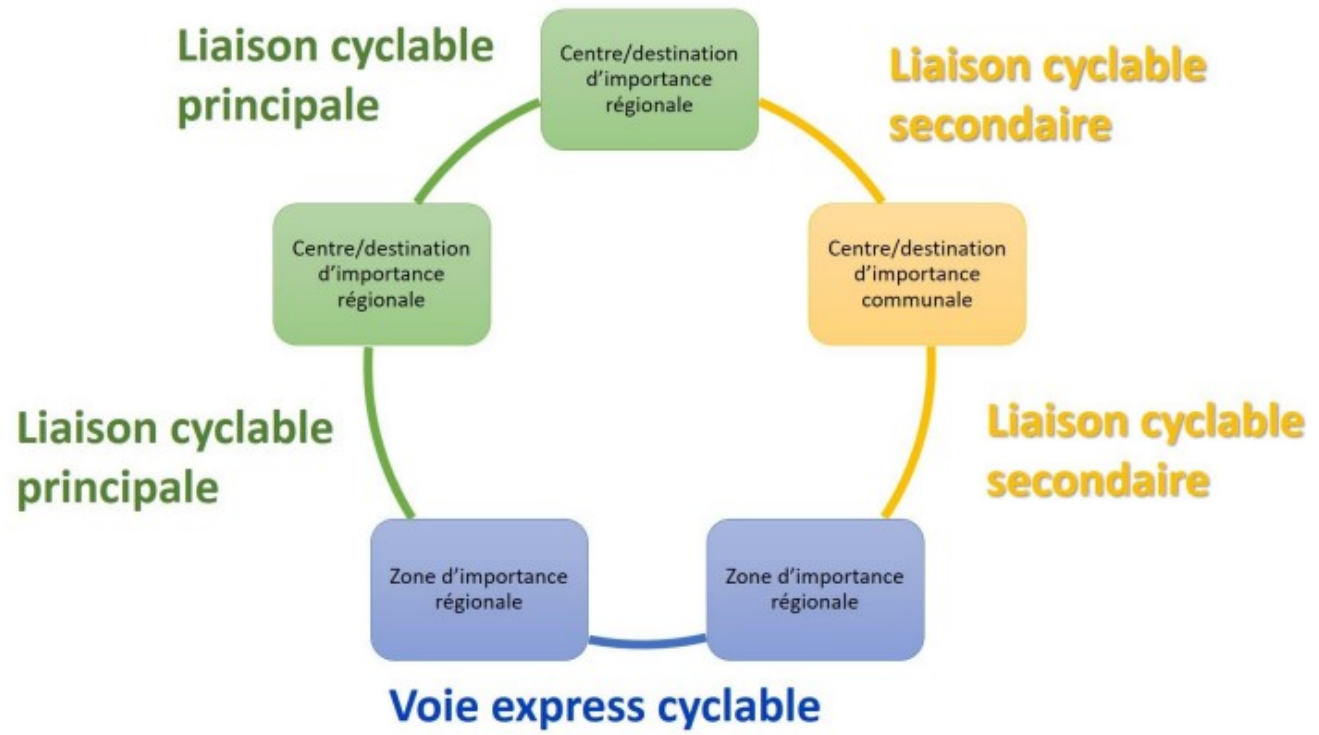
Liaison cyclable principale

Centre/destination d’importance régionale

Liaison cyclable secondaire

Centre/destination d’importance régionale

Centre/destination d’importance communale

Liaison cyclable principale

Liaison cyclable secondaire

Zone d’importance régionale

Zone d’importance régionale

Voie express cyclable